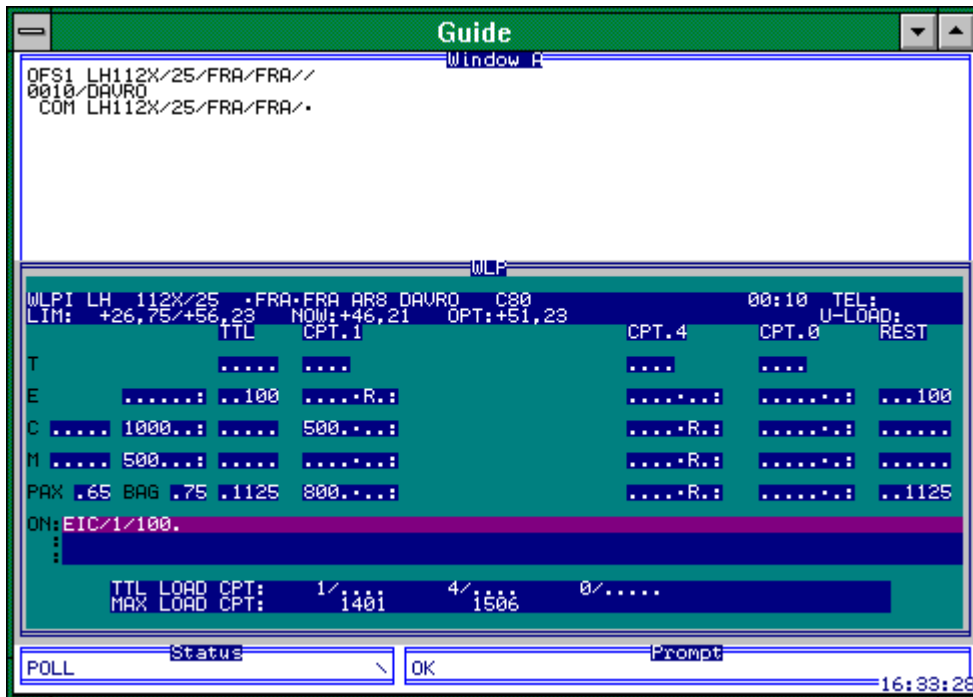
Guide

Window A

OFS1 LH112X/25/FRA/FRA//
0010/DAVRO
COM LH112X/25/FRA/FRA/·

WLP

WLPI LH 112X/25 ·FRA·FRA AR8 DAVRO C80 00:10 TEL:
LIM: +26,75/+56,23 NOW:+46,21 OPT:+51,23 U-LOAD:

| | | | TTL | CPT.1 | CPT.4 | CPT.0 | REST |
|---|---|---|---|---|---|---|---|
| T | | | ..... | .... | .... | .... | |
| E | | ......: | ..100 | ....·R.: | ....·..: | ......·.: | ...100 |
| C | ..... | 1000..: | ..... | 500.·..: | ....·R.: | ......·.: | ...... |
| M | ..... | 500...: | ..... | ....·..: | ....·R.: | ......·.: | ...... |
| PAX | .65 | BAG .75 | .1125 | 800.·..: | ....·R.: | ......·.: | ..1125 |

ON: EIC/1/100.

TTL LOAD CPT: 1/.... 4/.... 0/.....
MAX LOAD CPT: 1401 1506

Status
POLL

Prompt
OK

16:33:2